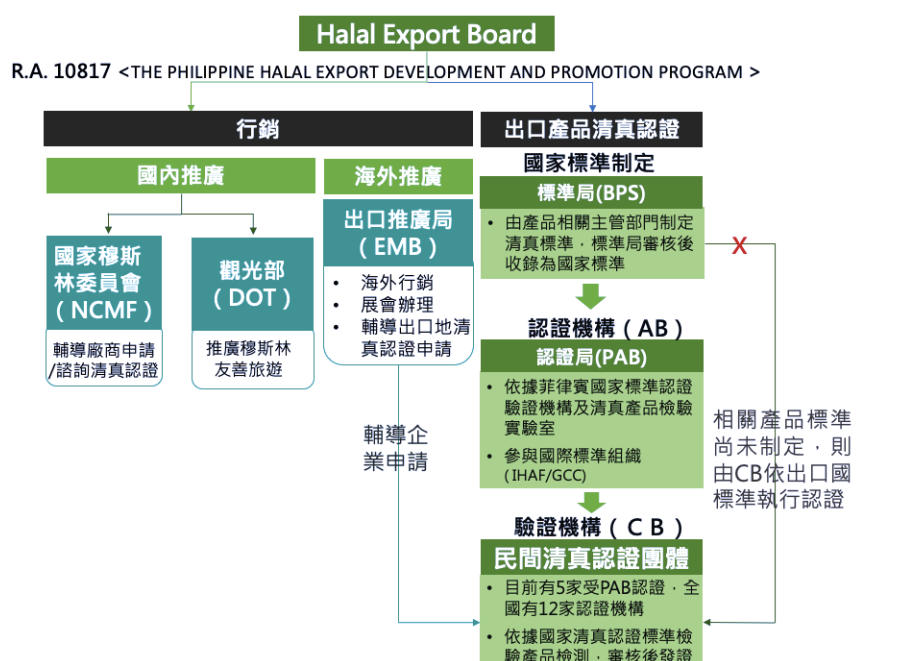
Halal Export Board

R.A. 10817 <THE PHILIPPINE HALAL EXPORT DEVELOPMENT AND PROMOTION PROGRAM >

行銷

出口產品清真認證

國內推廣

海外推廣

國家穆斯林委員會（NCMF）

輔導廠商申請/諮詢清真認證

觀光部（DOT）

推廣穆斯林友善旅遊

出口推廣局（EMB）

• 海外行銷
• 展會辦理
• 輔導出口地清真認證申請

輔導企業申請

國家標準制定

標準局(BPS)

• 由產品相關主管部門制定清真標準，標準局審核後收錄為國家標準

X

認證機構（AB）

認證局(PAB)

• 依據菲律賓國家標準認證驗證機構及清真產品檢驗實驗室
• 參與國際標準組織（IHAF/GCC）

相關產品標準尚未制定，則由CB依出口國標準執行認證

驗證機構（CB）

民間清真認證團體

• 目前有5家受PAB認證，全國有12家認證機構
• 依據國家清真認證標準檢驗產品檢測，審核後發證